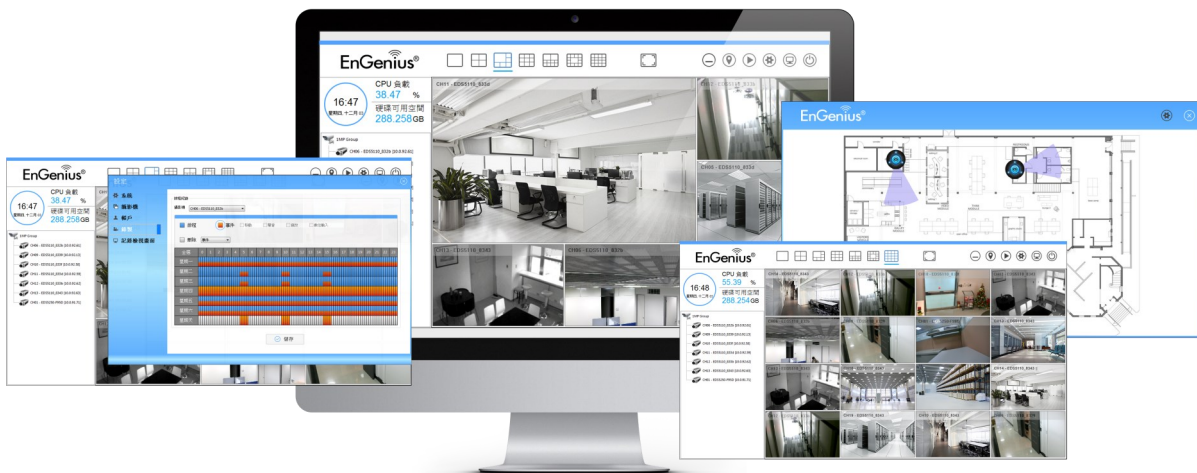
EnGenius®

16:47
星期四 十二月 01

CPU 負載
38.47 %
硬碟可用空間
288.258 GB

CH11 - EDS5110_8334

CH02 - EDS5110_8334

CH13 - EDS5110_8343

CH06 - EDS5110_8336

EnGenius®

16:47
星期四 十二月 01

CPU 負載
38.47 %
硬碟可用空間
288.258 GB

EMP Group

設定

系統
攝影機
帳戶
排程
記錄檔視畫面

排程

儲存

EnGenius®

EnGenius®

16:48
星期四 十二月 01

CPU 負載
55.39 %
硬碟可用空間
288.254 GB

EMP Group

CH14 - EDS5110_8343

CH18 - EDS5110_8334